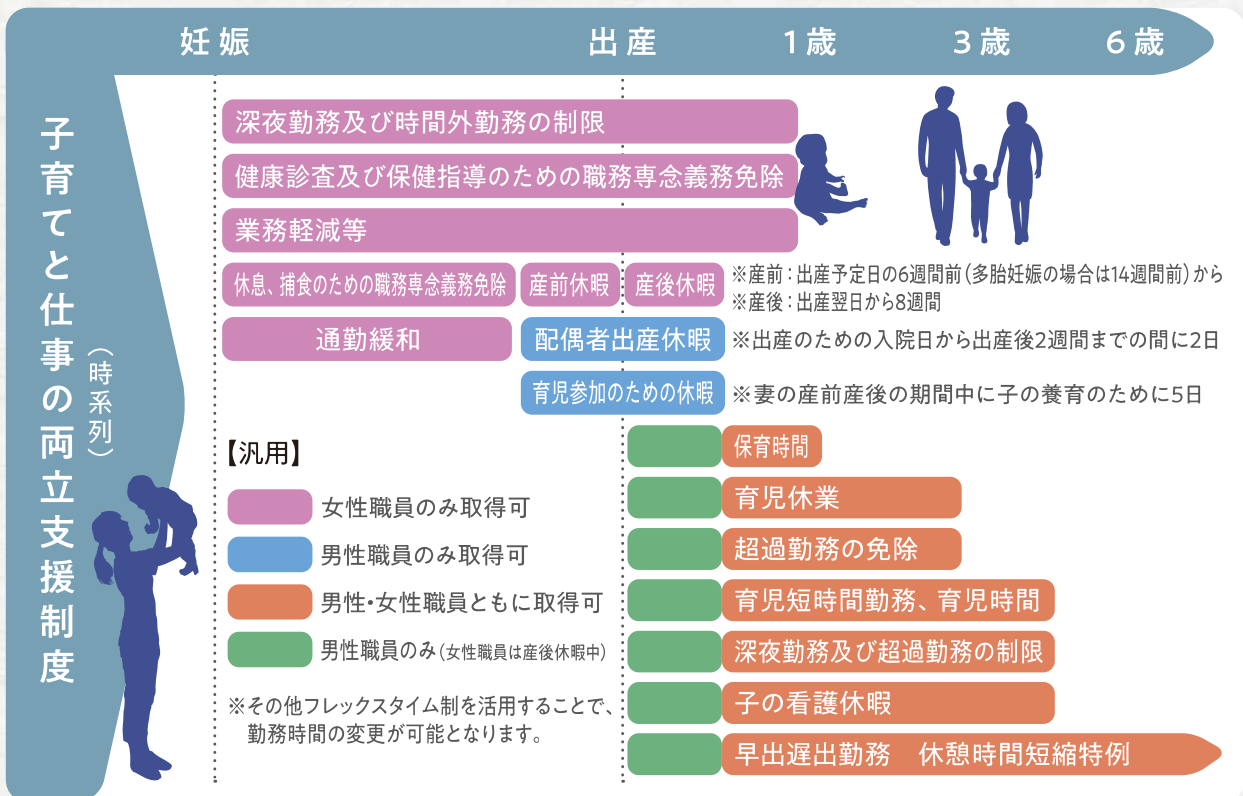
妊娠　出産　1歳　3歳　6歳

子育てと仕事の両立支援制度
（時系列）

深夜勤務及び時間外勤務の制限
健康診査及び保健指導のための職務専念義務免除
業務軽減等
休息、捕食のための職務専念義務免除　産前休暇　産後休暇
※産前：出産予定日の6週間前（多胎妊娠の場合は14週間前）から
※産後：出産翌日から8週間
通勤緩和　配偶者出産休暇　※出産のための入院日から出産後2週間までの間に2日
育児参加のための休暇　※妻の産前産後の期間中に子の養育のために5日

【汎用】
女性職員のみ取得可
男性職員のみ取得可
男性･女性職員ともに取得可
男性職員のみ（女性職員は産後休暇中）

※その他フレックスタイム制を活用することで、勤務時間の変更が可能となります。

保育時間
育児休業
超過勤務の免除
育児短時間勤務、育児時間
深夜勤務及び超過勤務の制限
子の看護休暇
早出遅出勤務　休憩時間短縮特例